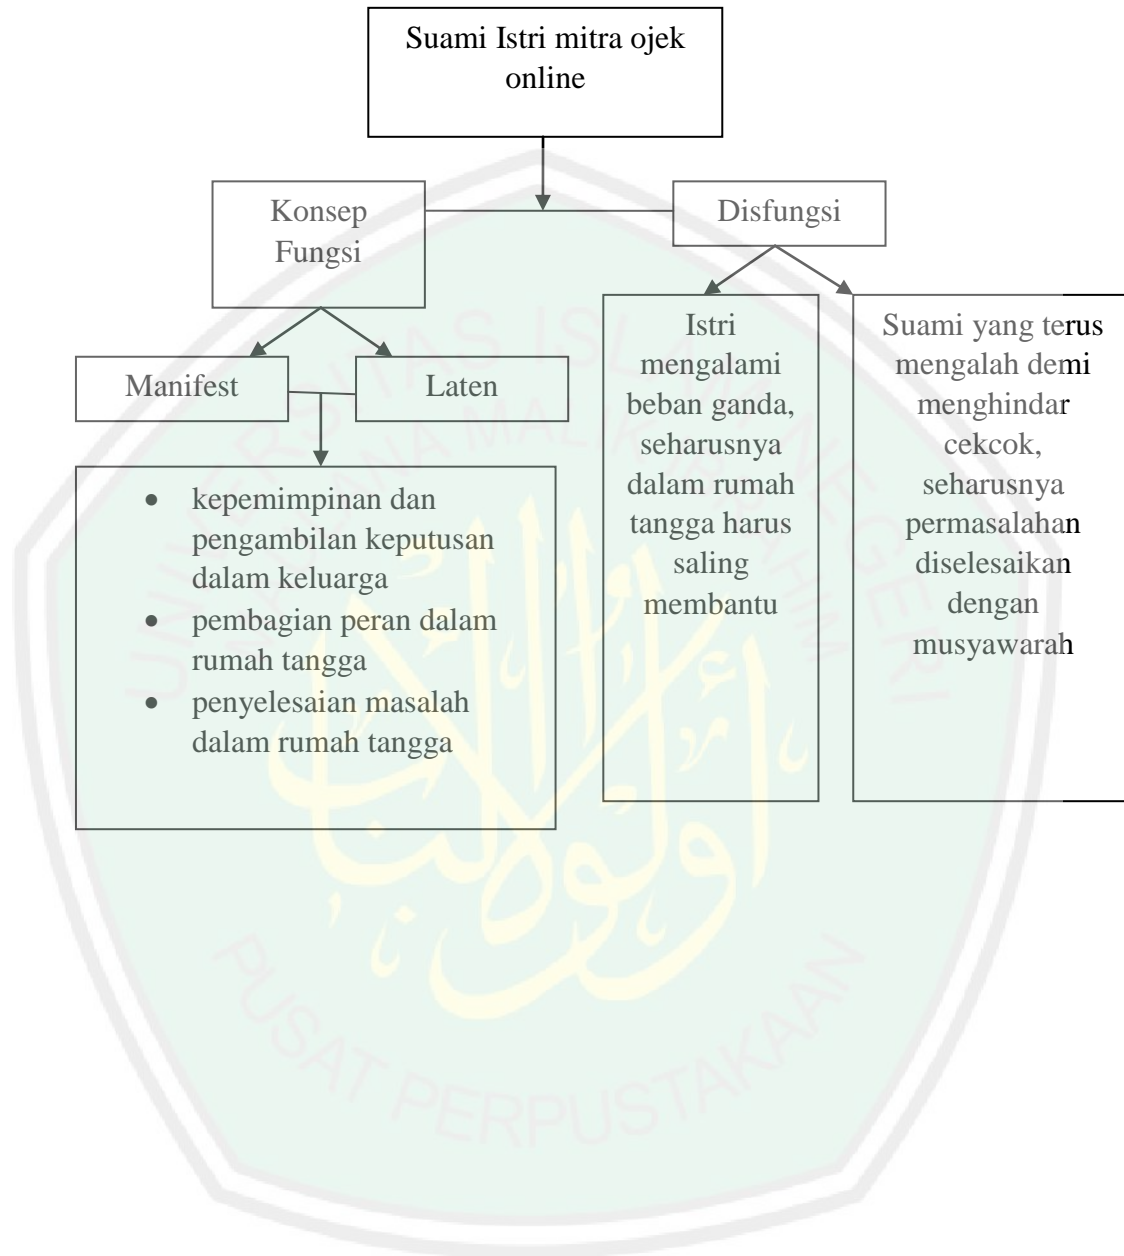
Suami Istri mitra ojek online

Konsep Fungsi

Disfungsi

Manifest

Laten

- kepemimpinan dan pengambilan keputusan dalam keluarga
- pembagian peran dalam rumah tangga
- penyelesaian masalah dalam rumah tangga

Istri mengalami beban ganda, seharusnya dalam rumah tangga harus saling membantu

Suami yang terus mengalah demi menghindar cekcok, seharusnya permasalahan diselesaikan dengan musyawarah

UNIVERSITAS ISLAM NEGERI MAULANA MALIK IBRAHIM

PUSAT PERPUSTAKAAN